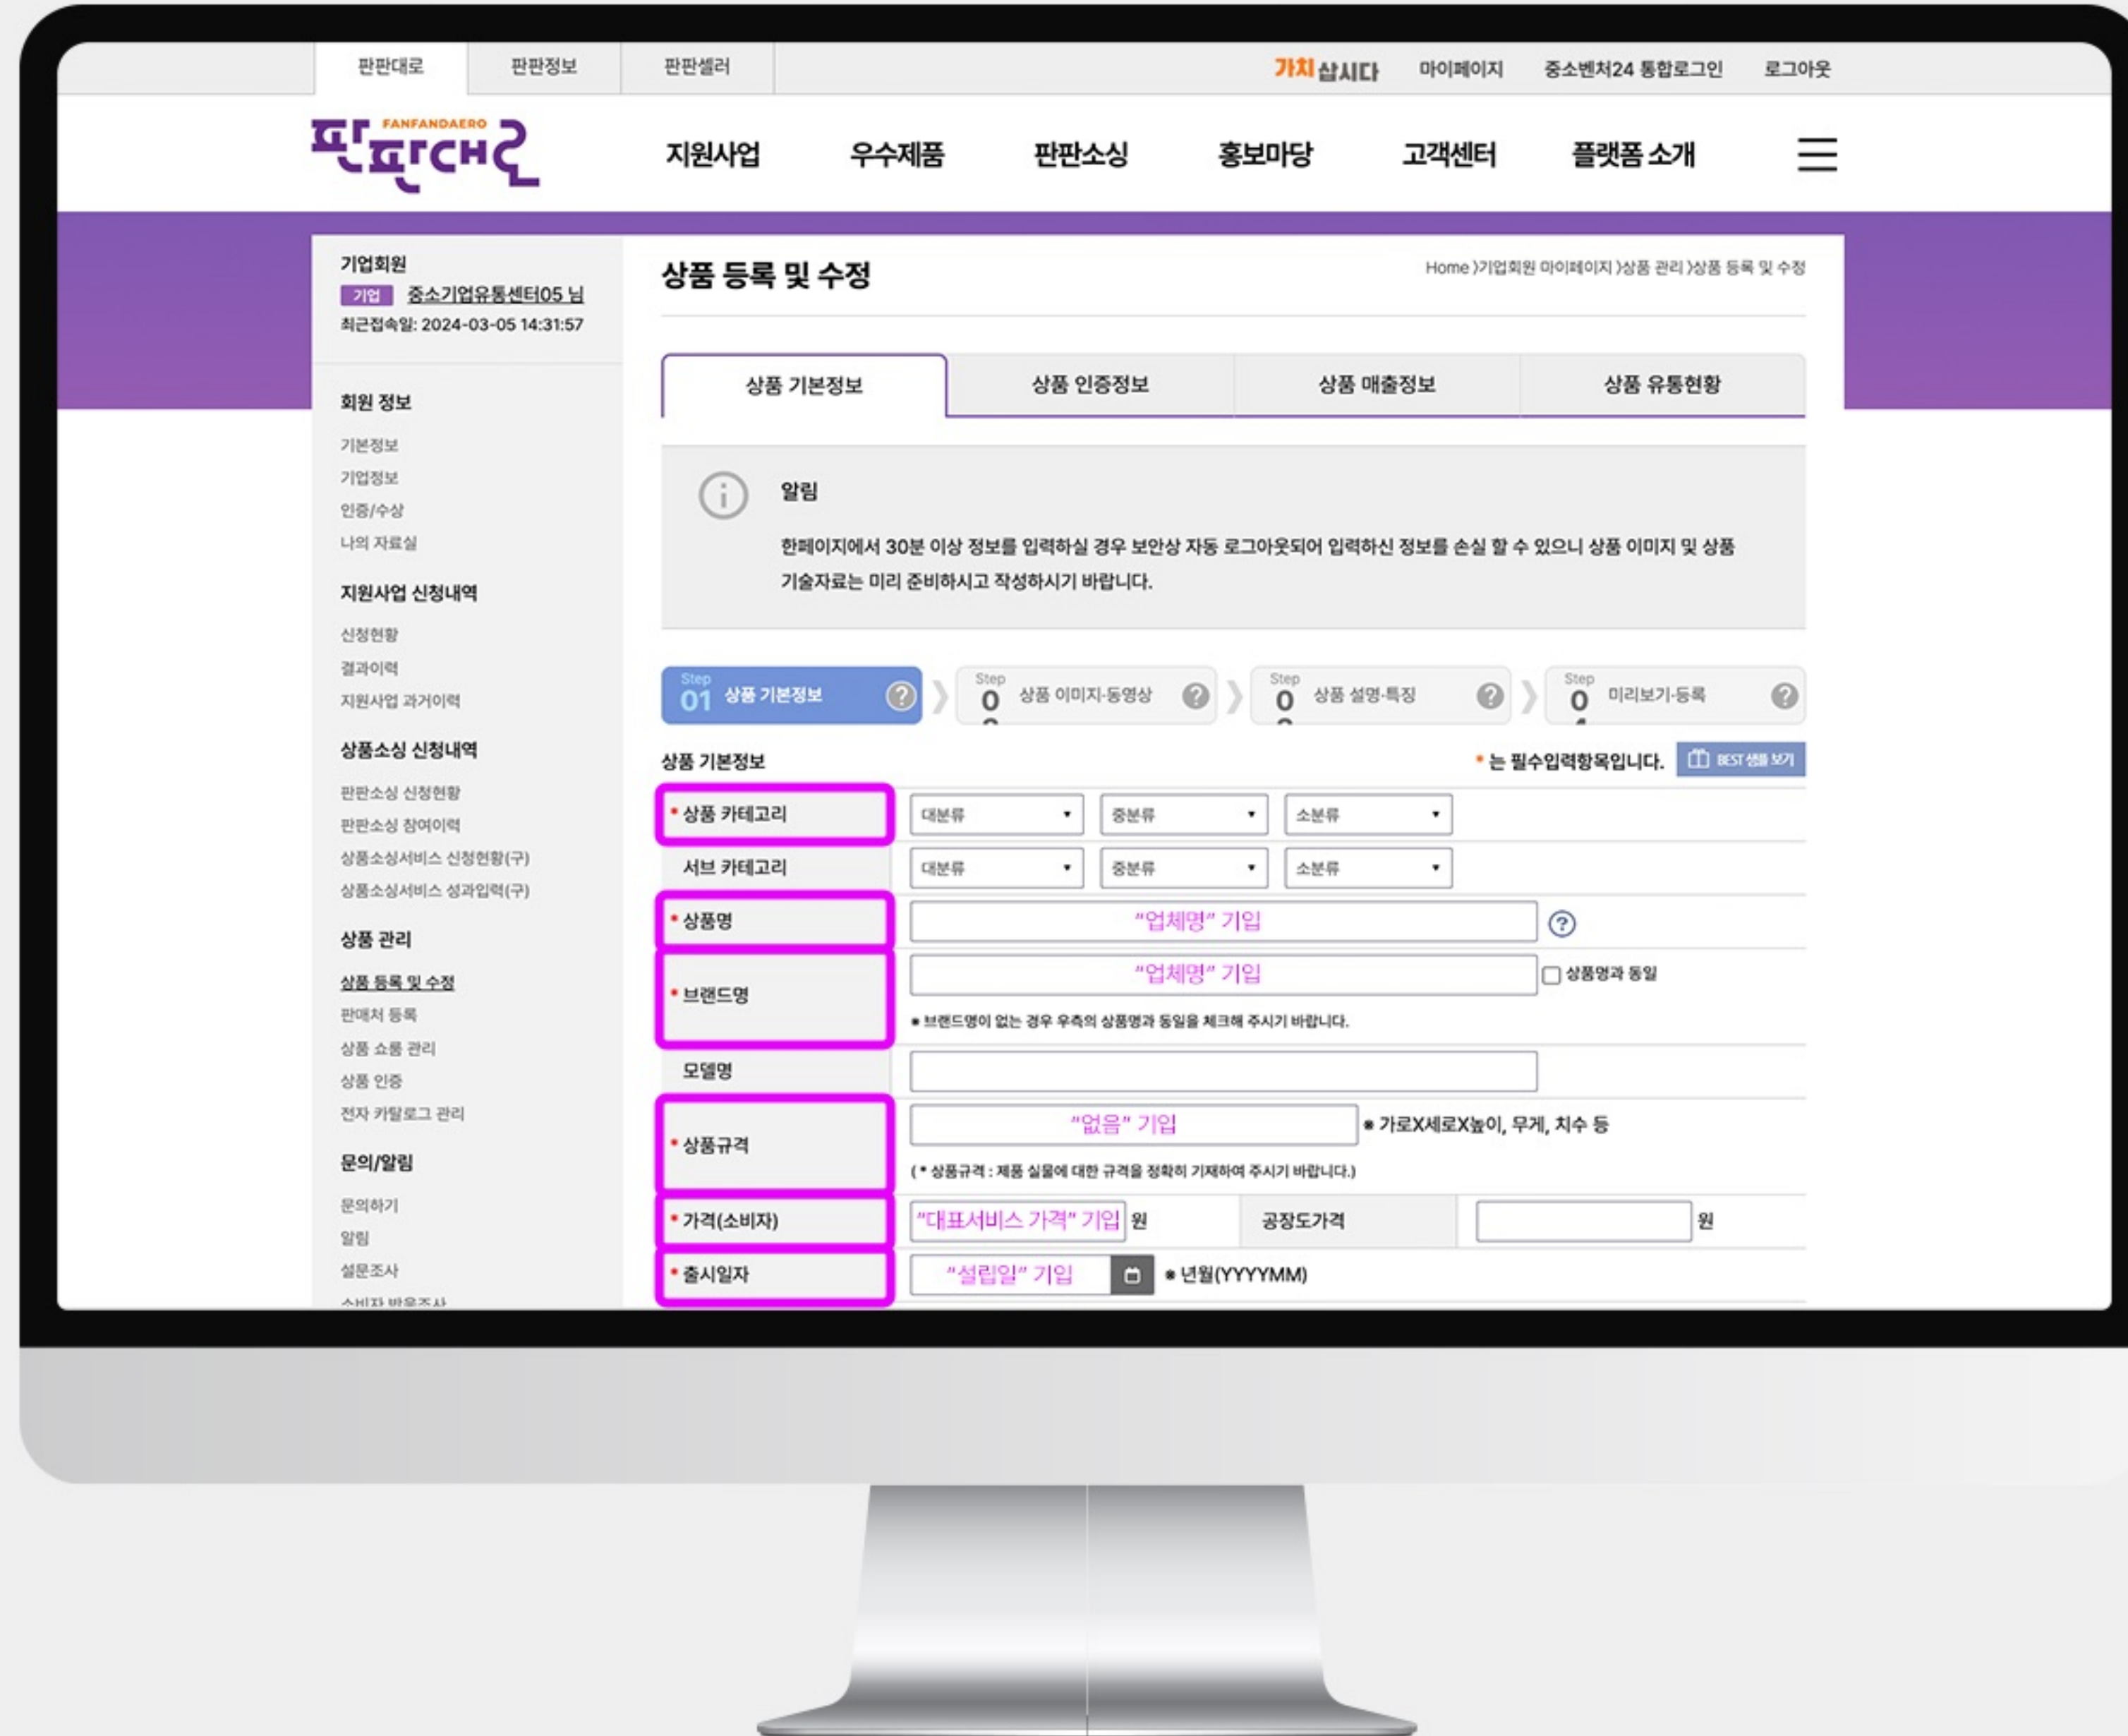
판판대로 판판정보 판판셀러

가치삽시다 마이페이지 중소벤처24 통합로그인 로그아웃

FANFANDAERO 판판대로

지원사업 우수제품 판판소싱 홍보마당 고객센터 플랫폼 소개

기업회원
기업 중소기업유통센터05 님
최근접속일: 2024-03-05 14:31:57

회원 정보
기본정보
기업정보
인증/수상
나의 자료실

지원사업 신청내역
신청현황
결과이력
지원사업 과거이력

상품소싱 신청내역
판판소싱 신청현황
판판소싱 참여이력
상품소싱서비스 신청현황(구)
상품소싱서비스 성과입력(구)

상품 관리
상품 등록 및 수정
판매처 등록
상품 쇼룸 관리
상품 인증
전자 카탈로그 관리

문의/알림
문의하기
알림
설문조사
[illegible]

상품 등록 및 수정

Home 〉기업회원 마이페이지 〉상품 관리 〉상품 등록 및 수정

상품 기본정보 | 상품 인증정보 | 상품 매출정보 | 상품 유통현황

알림

한페이지에서 30분 이상 정보를 입력하실 경우 보안상 자동 로그아웃되어 입력하신 정보를 손실 할 수 있으니 상품 이미지 및 상품 기술자료는 미리 준비하시고 작성하시기 바랍니다.

Step 01 상품 기본정보 〉 Step 0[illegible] 상품 이미지·동영상 〉 Step 0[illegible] 상품 설명·특징 〉 Step 0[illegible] 미리보기·등록

상품 기본정보

* 는 필수입력항목입니다. BEST 샘플 보기

| | | | |
|---|---|---|---|
| * 상품 카테고리 | 대분류 | 중분류 | 소분류 |
| 서브 카테고리 | 대분류 | 중분류 | 소분류 |
| * 상품명 | "업체명" 기입 | | |
| * 브랜드명 | "업체명" 기입 □ 상품명과 동일<br>* 브랜드명이 없는 경우 우측의 상품명과 동일을 체크해 주시기 바랍니다. | | |
| 모델명 | | | |
| * 상품규격 | "없음" 기입 * 가로X세로X높이, 무게, 치수 등<br>( * 상품규격 : 제품 실물에 대한 규격을 정확히 기재하여 주시기 바랍니다.) | | |
| * 가격(소비자) | "대표서비스 가격" 기입 원 | 공장도가격 | 원 |
| * 출시일자 | "설립일" 기입 * 년월(YYYYMM) | | |